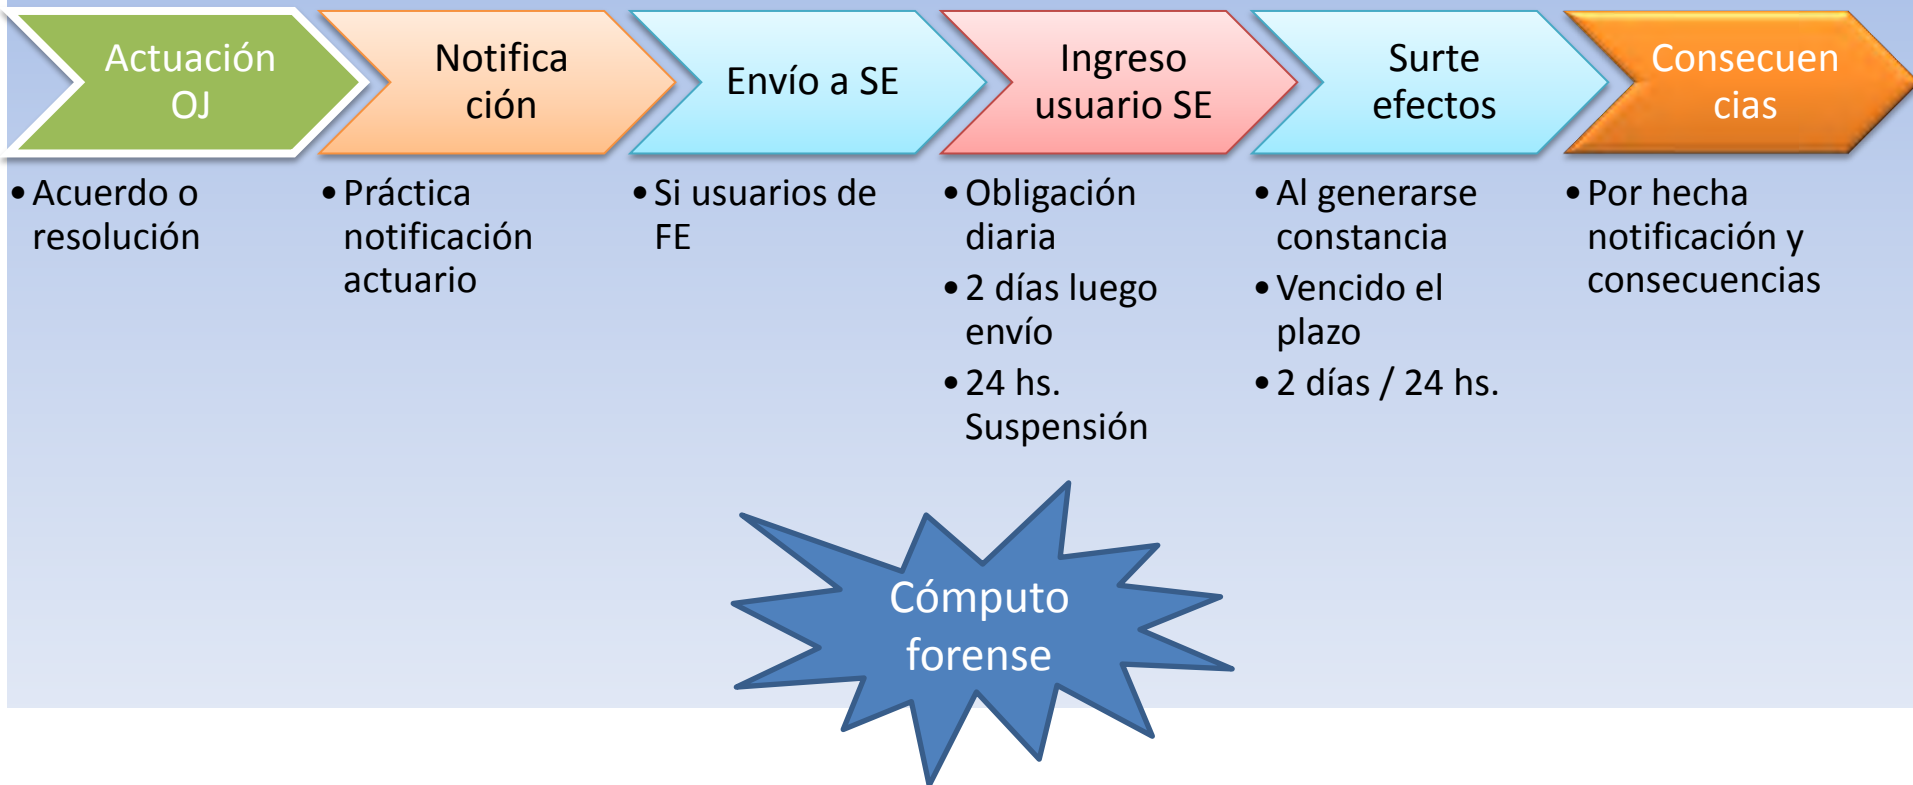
Actuación OJ

• Acuerdo o resolución

Notifica ción

• Práctica notificación actuario

Envío a SE

• Si usuarios de FE

Ingreso usuario SE

• Obligación diaria
• 2 días luego envío
• 24 hs. Suspensión

Surte efectos

• Al generarse constancia
• Vencido el plazo
• 2 días / 24 hs.

Consecuen cias

• Por hecha notificación y consecuencias

Cómputo forense